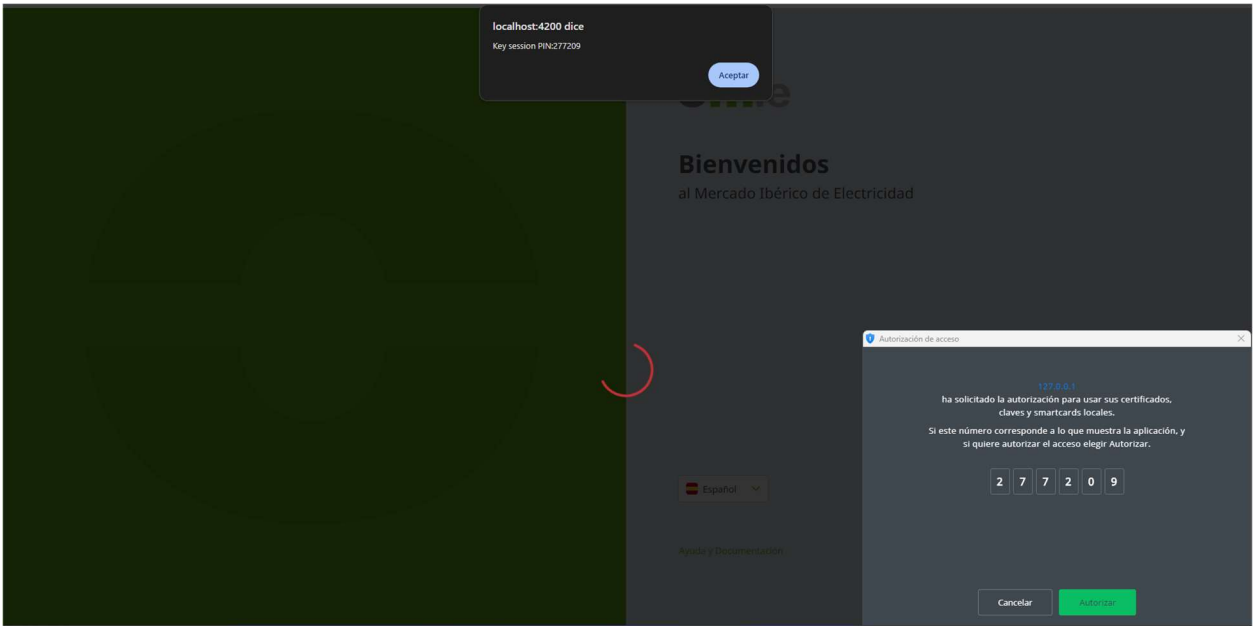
localhost:4200 dice
Key session PIN:277209

Aceptar

omie

Bienvenidos
al Mercado Ibérico de Electricidad

Español

Ayuda y Documentación

Autorización de acceso

127.0.0.1
ha solicitado la autorización para usar sus certificados, claves y smartcards locales.

Si este número corresponde a lo que muestra la aplicación, y si quiere autorizar el acceso elegir Autorizar.

2 7 7 2 0 9

Cancelar

Autorizar